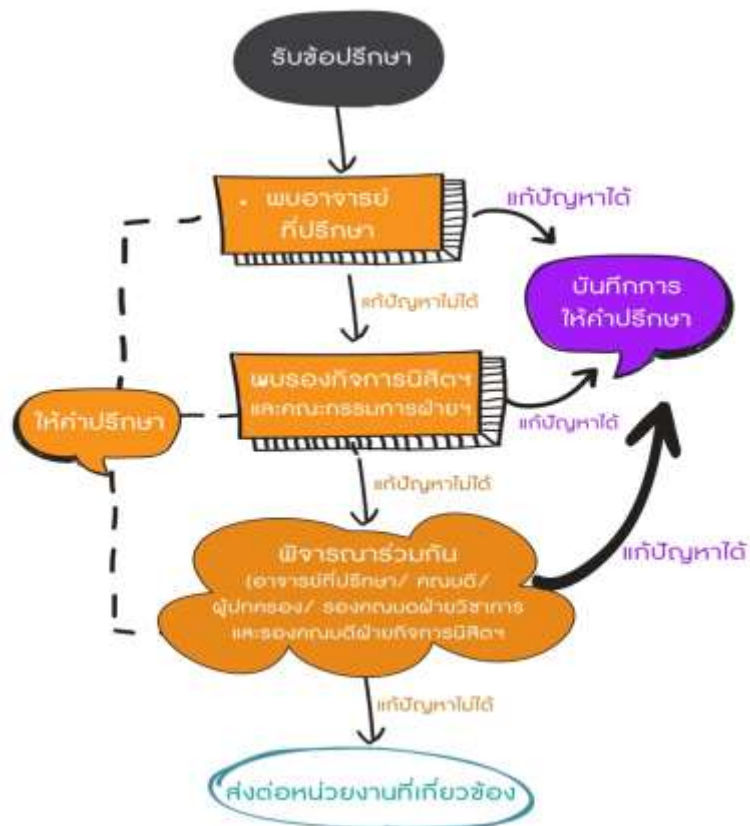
รับข้อปรึกษา

พบอาจารย์ที่ปรึกษา

แก้ปัญหาได้

บันทึกการให้คำปรึกษา

แก้ปัญหาไม่ได้

ให้คำปรึกษา

พบรองกิจการนิสิตฯ และคณะกรรมการฝ่ายฯ

แก้ปัญหาได้

แก้ปัญหาไม่ได้

พิจารณาร่วมกัน (อาจารย์ที่ปรึกษา/ คณบดี/ ผู้ปกครอง/ รองคณบดีฝ่ายวิชาการ และรองคณบดีฝ่ายกิจการนิสิตฯ

แก้ปัญหาได้

แก้ปัญหาไม่ได้

ส่งต่อหน่วยงานที่เกี่ยวข้อง